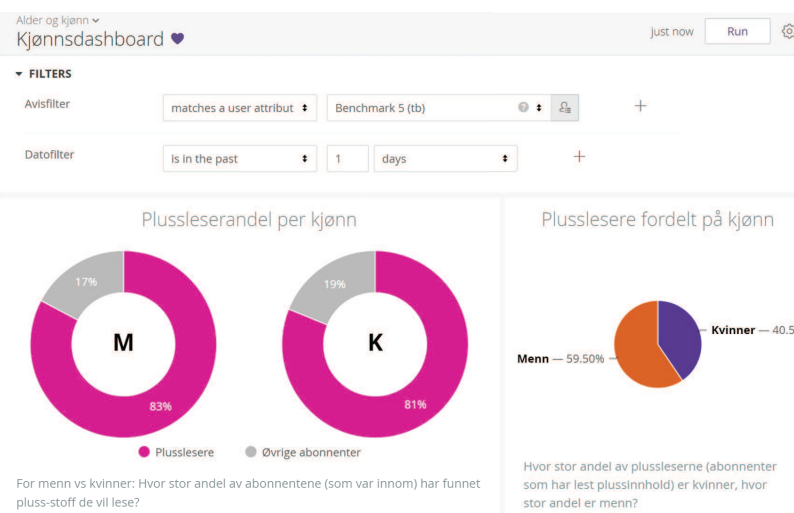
Alder og kjønn
Kjønnsdashboard

just now
Run

FILTERS

Avisfilter
matches a user attribut
Benchmark 5 (tb)

Datofilter
is in the past
1
days

Plussleserandel per kjønn

17%
M
83%

19%
K
81%

Plusslesere
Øvrige abonnenter

For menn vs kvinner: Hvor stor andel av abonnentene (som var innom) har funnet pluss-stoff de vil lese?

Plusslesere fordelt på kjønn

Kvinner — 40.5
Menn — 59.50%

Hvor stor andel av plussleserne (abonnenter som har lest plussinnhold) er kvinner, hvor stor andel er menn?